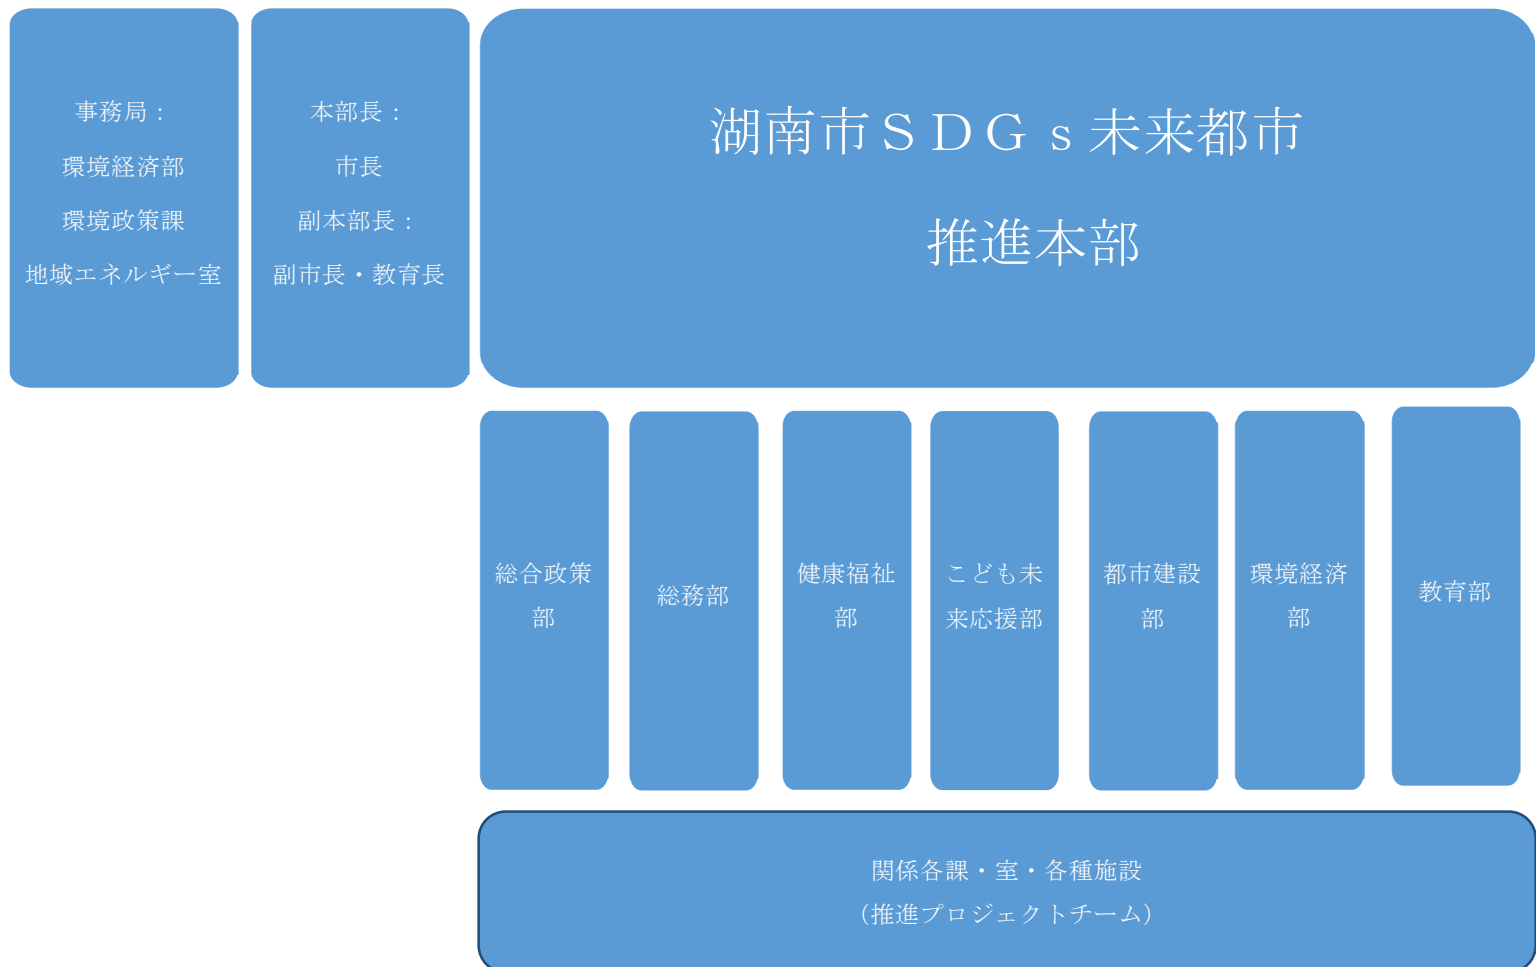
事務局：
環境経済部
環境政策課
地域エネルギー室

本部長：
市長
副本部長：
副市長・教育長

湖南市ＳＤＧｓ未来都市
推進本部

総合政策部

総務部

健康福祉部

こども未来応援部

都市建設部

環境経済部

教育部

関係各課・室・各種施設
（推進プロジェクトチーム）